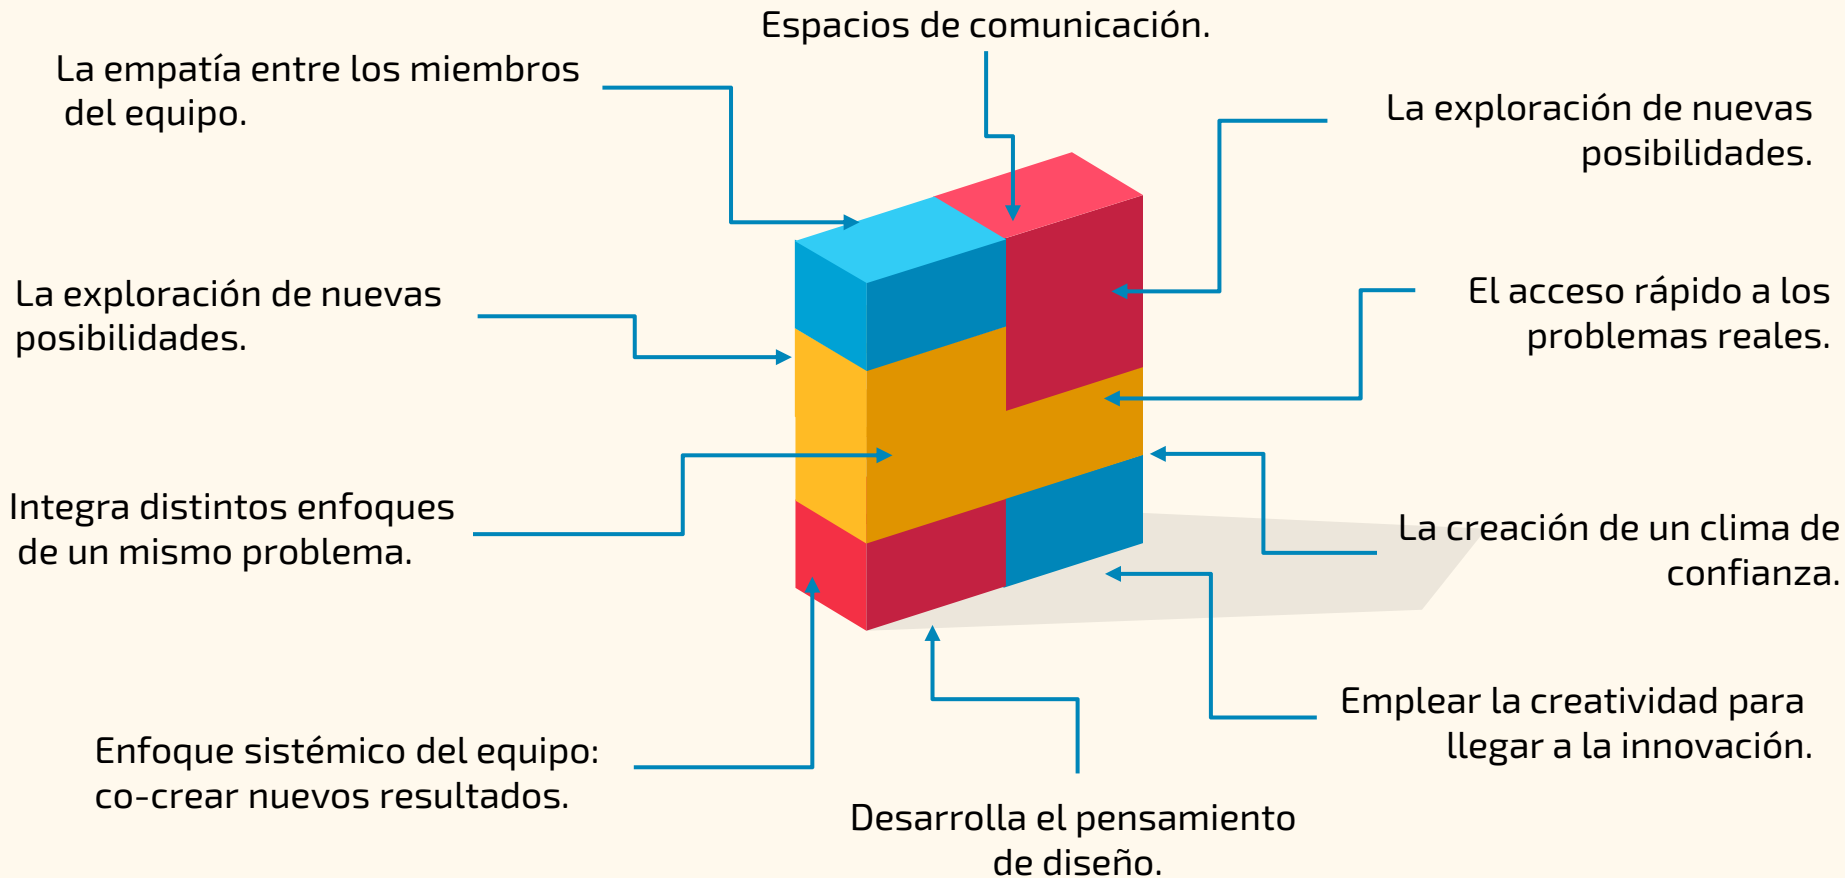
Espacios de comunicación.

La empatía entre los miembros del equipo.

La exploración de nuevas posibilidades.

La exploración de nuevas posibilidades.

El acceso rápido a los problemas reales.

Integra distintos enfoques de un mismo problema.

La creación de un clima de confianza.

Emplear la creatividad para llegar a la innovación.

Enfoque sistémico del equipo: co-crear nuevos resultados.

Desarrolla el pensamiento de diseño.